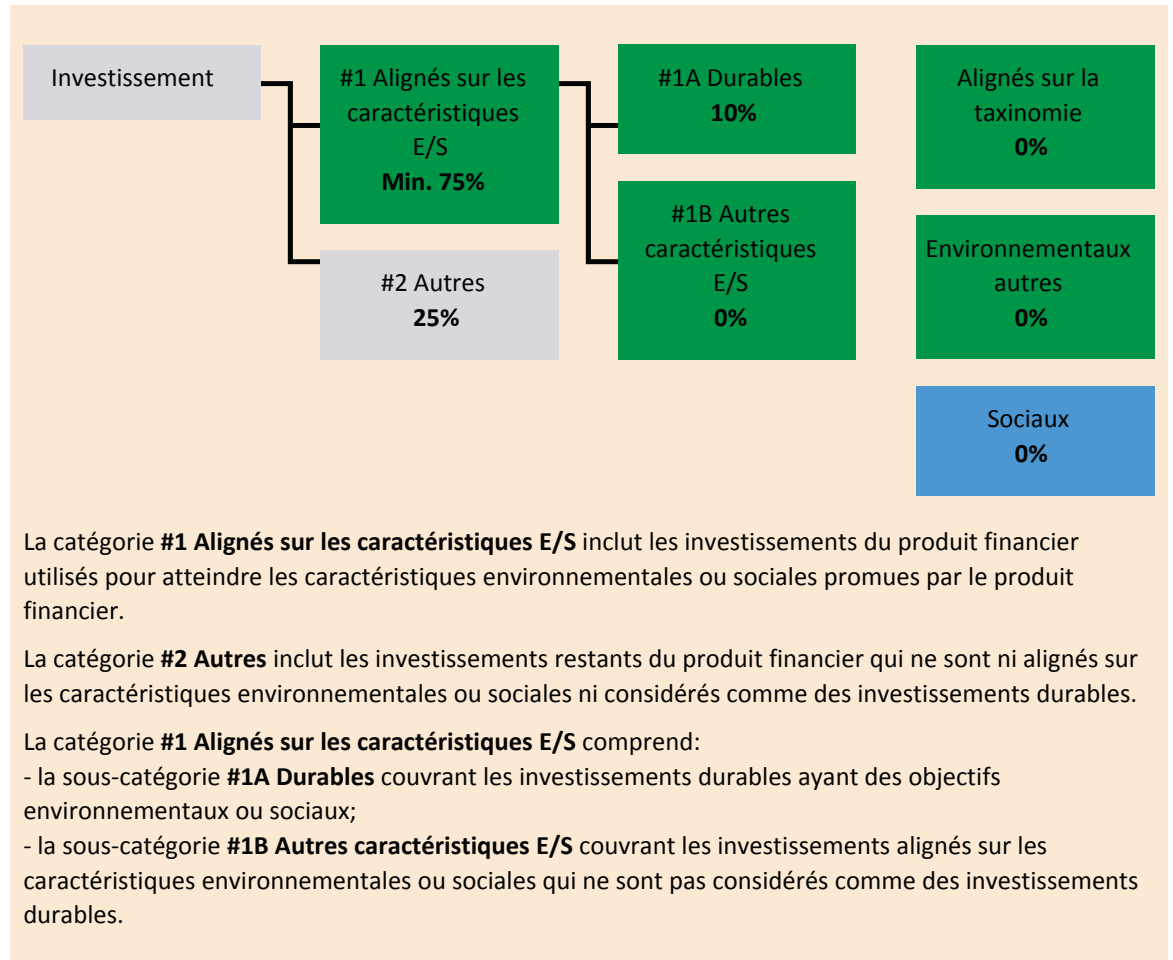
Investissement

#1 Alignés sur les caractéristiques E/S
**Min. 75%**

#2 Autres
**25%**

#1A Durables
**10%**

#1B Autres caractéristiques E/S
**0%**

Alignés sur la taxinomie
**0%**

Environnementaux autres
**0%**

Sociaux
**0%**

La catégorie **#1 Alignés sur les caractéristiques E/S** inclut les investissements du produit financier utilisés pour atteindre les caractéristiques environnementales ou sociales promues par le produit financier.

La catégorie **#2 Autres** inclut les investissements restants du produit financier qui ne sont ni alignés sur les caractéristiques environnementales ou sociales ni considérés comme des investissements durables.

La catégorie **#1 Alignés sur les caractéristiques E/S** comprend:
- la sous-catégorie **#1A Durables** couvrant les investissements durables ayant des objectifs environnementaux ou sociaux;
- la sous-catégorie **#1B Autres caractéristiques E/S** couvrant les investissements alignés sur les caractéristiques environnementales ou sociales qui ne sont pas considérés comme des investissements durables.